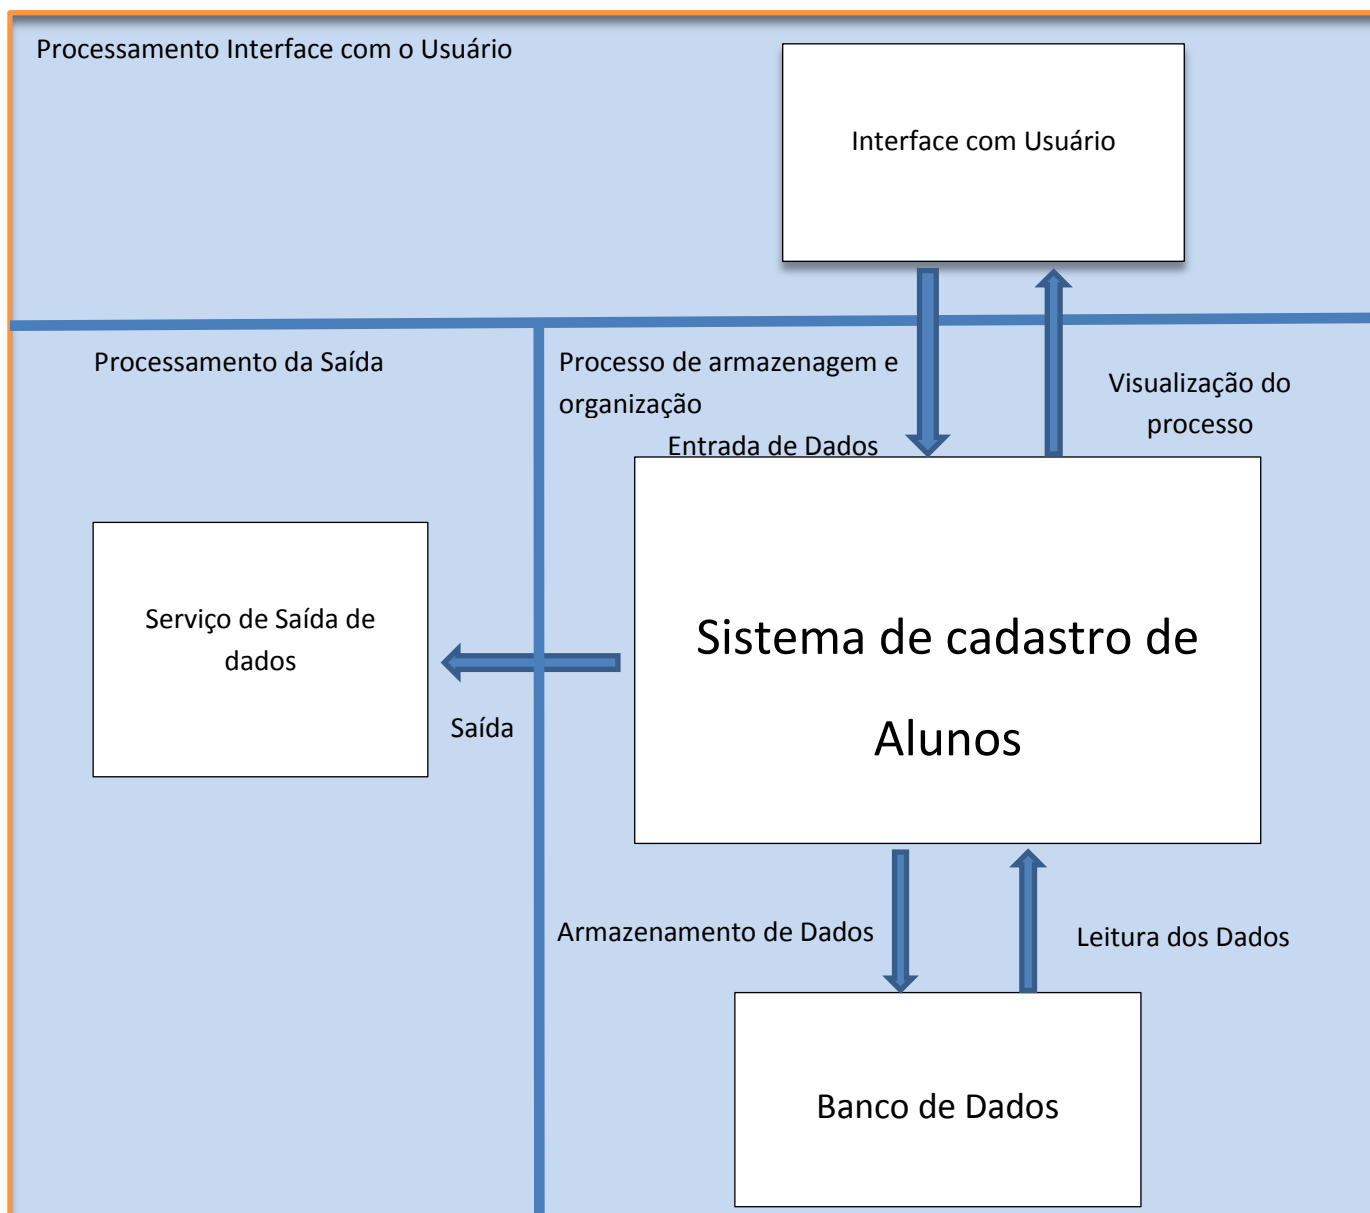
Processamento Interface com o Usuário

Interface com Usuário

Processamento da Saída

Processo de armazenagem e organização

Visualização do processo

Entrada de Dados

Serviço de Saída de dados

Sistema de cadastro de Alunos

Saída

Armazenamento de Dados

Leitura dos Dados

Banco de Dados